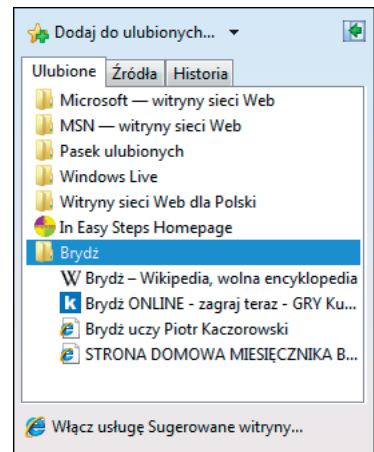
Dodaj do ulubionych... ▾

Ulubione | Źródła | Historia

Microsoft — witryny sieci Web
MSN — witryny sieci Web
Pasek ulubionych
Windows Live
Witryny sieci Web dla Polski
In Easy Steps Homepage
Brydż
Brydż – Wikipedia, wolna encyklopedia
Brydż ONLINE - zagraj teraz - GRY Ku...
Brydż uczy Piotr Kaczorowski
STRONA DOMOWA MIESIĘCZNIKA B...

Włącz usługę Sugerowane witryny...